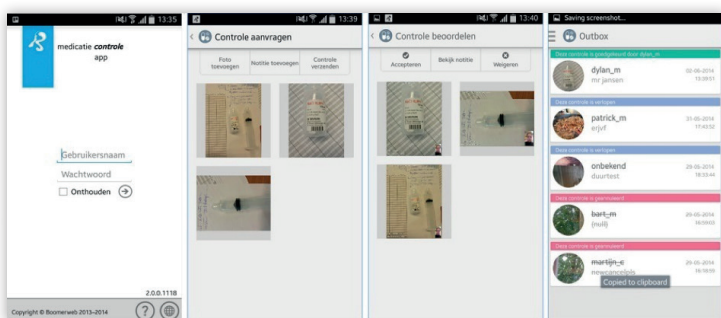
13:35

medicatie *controle* app

Gebruikersnaam

Wachtwoord

Onthouden

2.0.0.1118

Copyright © Boomerweb 2013–2014

13:39

Controle aanvragen

Foto toevoegen

Notitie toevoegen

Controle verzenden

13:40

Controle beoordelen

Accepteren

Bekijk notitie

Weigeren

Saving screenshot...

Outbox

Deze controle is goedgekeurd door dylan_m

dylan_m
mr jansen
02-06-2014
13:39:51

Deze controle is verzigen

patrick_m
erjvf
31-05-2014
17:43:52

Deze controle is verzigen

onbekend
duurtest
29-05-2014
18:33:44

Deze controle is geannuleerd

bart_m
(null)
29-05-2014
16:59:03

Deze controle is geannuleerd

martijn_c
newcancelpls
29-05-2014
16:16:59

Copied to clipboard